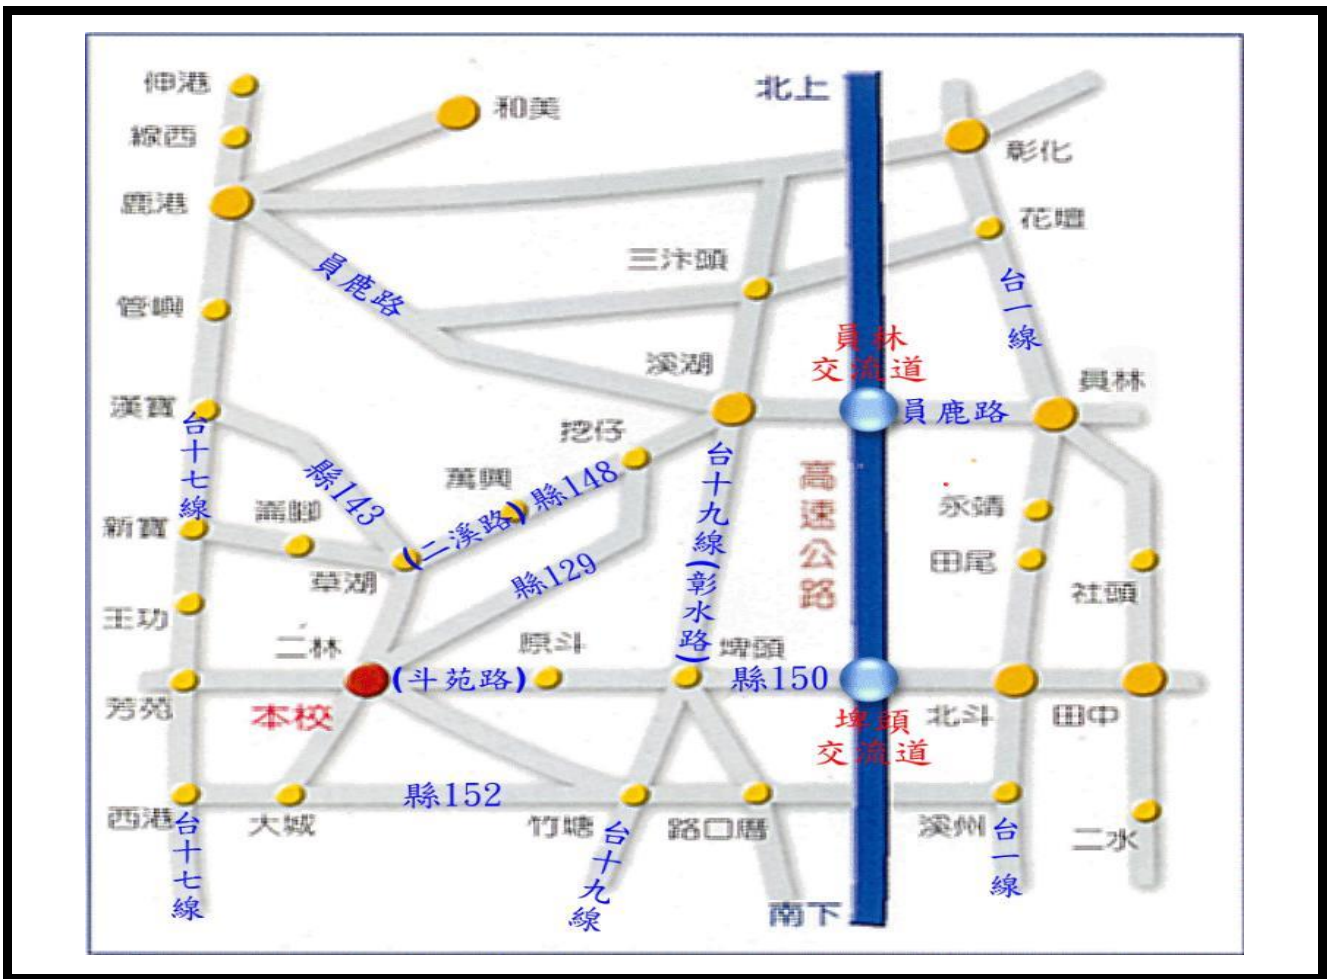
伸港
線西
和美
北上
彰化
鹿港
花壇
員鹿路
三汴頭
台一線
管嶼
員林交流道
溪湖
員林
漢寶
員鹿路
台十七線
挖仔
縣143
萬興
縣148
台十九線（彰水路）
高速公路
永靖
新寶
潮洋
（二溪路）
縣129
田尾
社頭
草湖
王功
二林
原斗
埤頭
（斗苑路）
縣150
芳苑
本校
埤頭交流道
北斗
田中
西港
縣152
大城
竹塘
路口厝
溪州
二水
台十七線
台十九線
南下
台一線